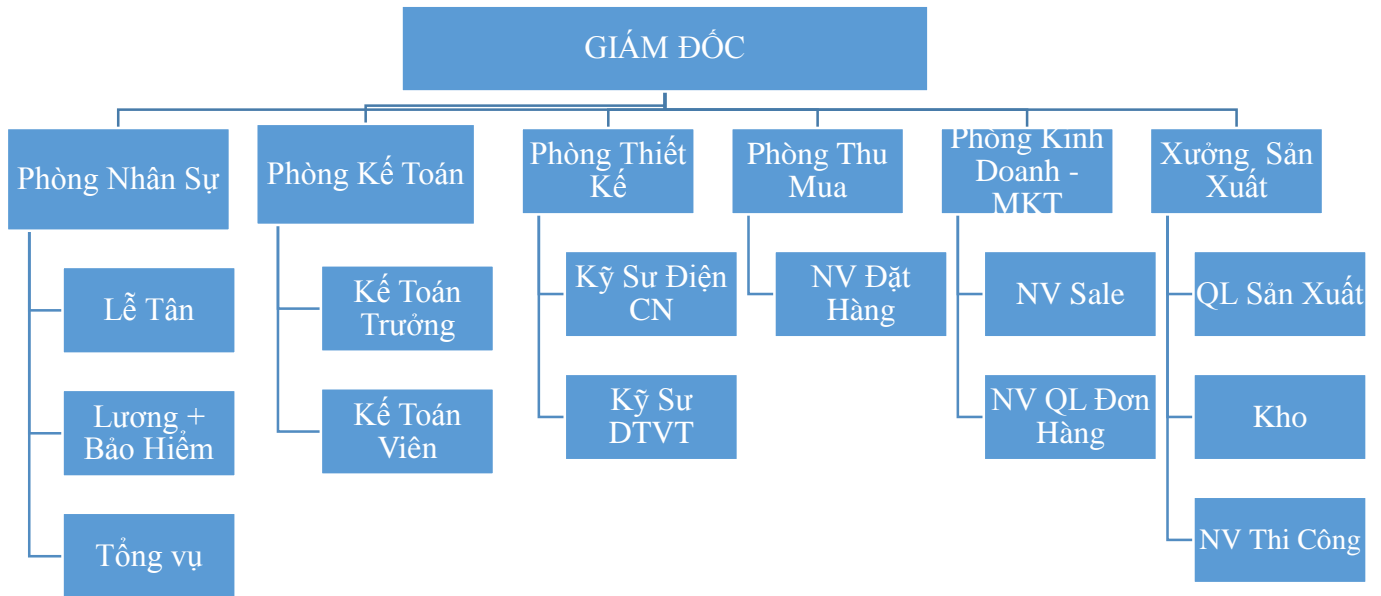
GIÁM ĐỐC

Phòng Nhân Sự

Lễ Tân

Lương + Bảo Hiểm

Tổng vụ

Phòng Kế Toán

Kế Toán Trưởng

Kế Toán Viên

Phòng Thiết Kế

Kỹ Sư Điện CN

Kỹ Sư DTVT

Phòng Thu Mua

NV Đặt Hàng

Phòng Kinh Doanh - MKT

NV Sale

NV QL Đơn Hàng

Xưởng Sản Xuất

QL Sản Xuất

Kho

NV Thi Công